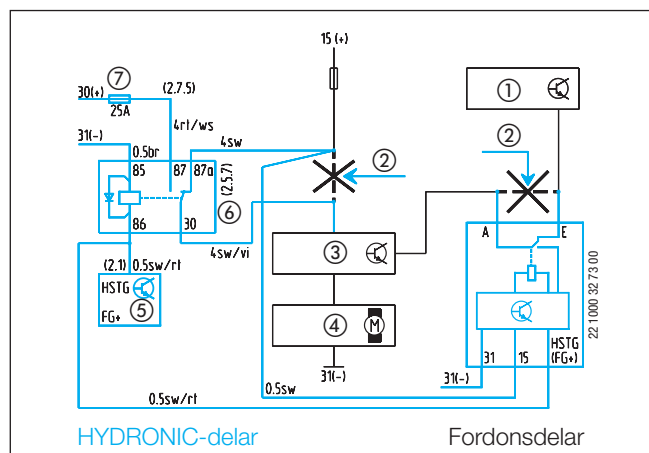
15 (+)

30(+) ⑦ 25A (2.7.5)

4rt/ws

31(-)

0.5br

4sw

85 87 87a

(2.5.7)

②

⑥

86 30

4sw/vi

(2.1) 0.5sw/rt

HSTG

FG+ ⑤

③

④ M

31(-)

0.5sw

0.5sw/rt

①

②

A E

HSTG (FG+)

31 15

31(-)

22 1000 32 73 00

HYDRONIC-delar

Fordonsdelar